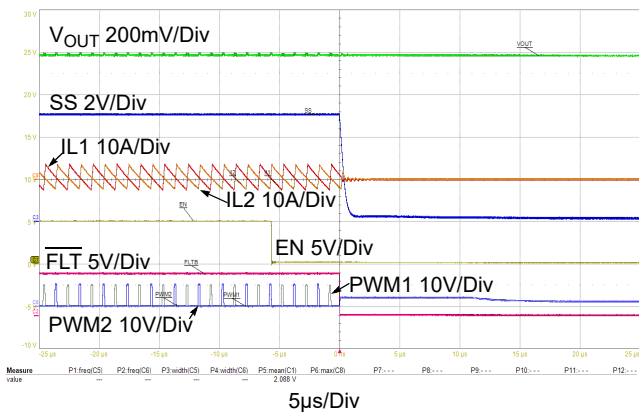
30 V
25 V
20 V
15 V
10 V
5 V
0 V
-5 V
-10 V

$V_{OUT}$ 200mV/Div
VOUT
SS 2V/Div
SS
IL1 10A/Div
IL2 10A/Div
EN
EN 5V/Div
$\overline{FLT}$ 5V/Div
FLTB
PWM1 10V/Div
PWM2
PWM1
PWM2 10V/Div

-25 µs -20 µs -15 µs -10 µs -5 µs 0 µs 5 µs 10 µs 15 µs 20 µs 25 µs

| Measure | P1:freq(C5) | P2:freq(C6) | P3:width(C5) | P4:width(C6) | P5:mean(C1) | P6:max(C8) | P7:- - - | P8:- - - | P9:- - - | P10:- - - | P11:- - - | P12:- - - |
|---|---|---|---|---|---|---|---|---|---|---|---|---|
| value | --- | --- | --- | --- | 2.088 V | | | | | | | |

5µs/Div